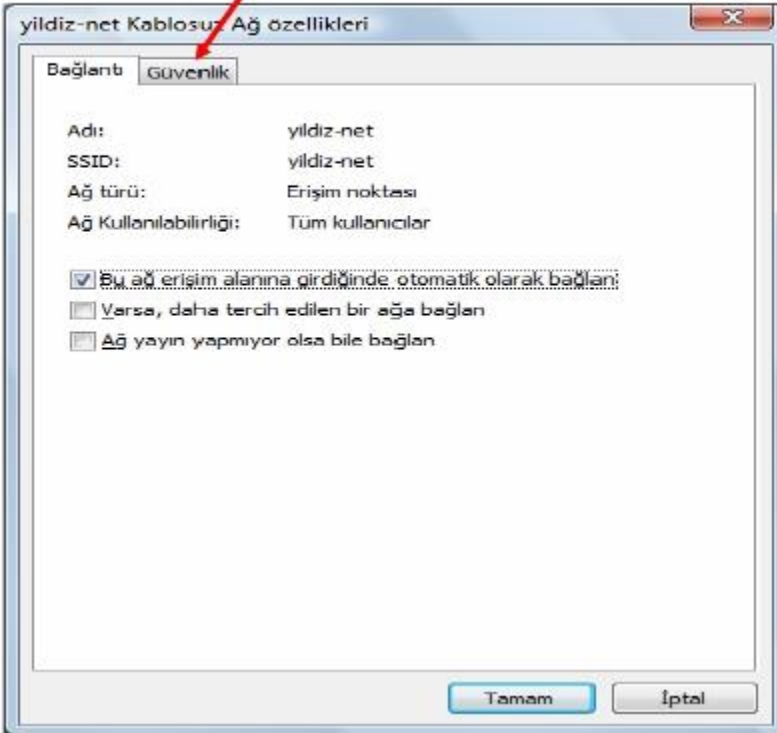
yildiz-net Kablosuz Ağ özellikleri

Bağlantı Güvenlik

Adı: yıldız-net
SSID: yildiz-net
Ağ türü: Erişim noktası
Ağ Kullanılabilirliği: Tüm kullanıcılar

Bu ağ erişim alanına girdiğinde otomatik olarak bağlan
Varsa, daha tercih edilen bir ağa bağlan
Ağ yayın yapmıyor olsa bile bağlan

Tamam İptal